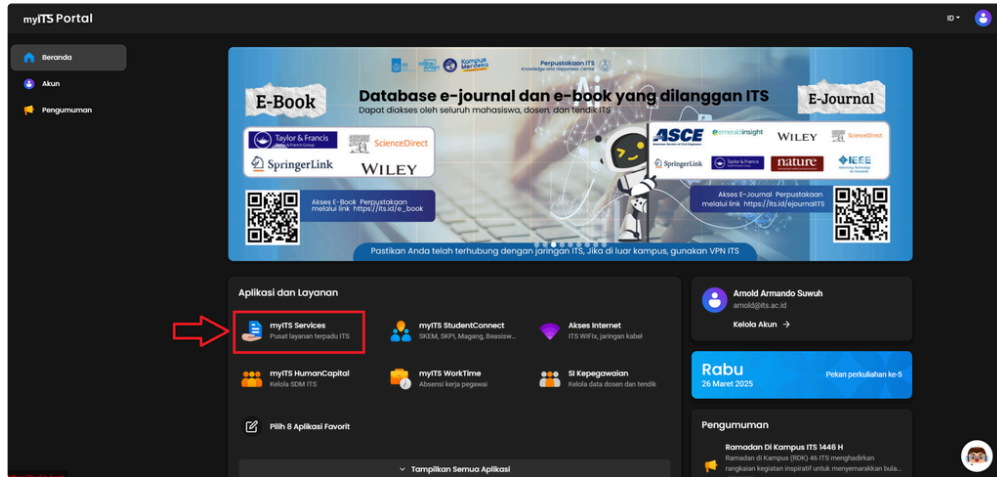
myITS Portal

ID

Beranda
Akun
Pengumuman

Kampus Merdeka
Perpustakaan ITS
Knowledge and Happiness Centre

E-Book
Database e-journal dan e-book yang dilanggan ITS
Dapat diakses oleh seluruh mahasiswa, dosen, dan tendik ITS
E-Journal

Taylor & Francis
ScienceDirect
SpringerLink
WILEY

ASCE
emeraldinsight
WILEY
ScienceDirect
SpringerLink
Taylor & Francis
nature
IEEE

Akses E-Book Perpustakaan melalui link https://its.id/e_book

Akses E-Journal Perpustakaan melalui link https://its.id/ejournalITS

Pastikan Anda telah terhubung dengan jaringan ITS, Jika di luar kampus, gunakan VPN ITS

Aplikasi dan Layanan

myITS Services
Pusat layanan terpadu ITS

myITS StudentConnect
SKEM, SKPI, Magang, Beasisw...

Akses Internet
ITS WiFi, jaringan kabel

myITS HumanCapital
Kelola SDM ITS

myITS WorkTime
Absensi kerja pegawai

SI Kepegawaian
Kelola data dosen dan tendik

Pilih 8 Aplikasi Favorit

Tampilkan Semua Aplikasi

Arnold Armando Suwuh
arnold@its.ac.id

Kelola Akun →

Rabu
26 Maret 2025
Pekan perkuliahan ke-5

Pengumuman

Ramadan Di Kampus ITS 1446 H
Ramadan di Kampus (RDK) 46 ITS menghadirkan rangkaian kegiatan inspiratif untuk menyemarakkan bula...